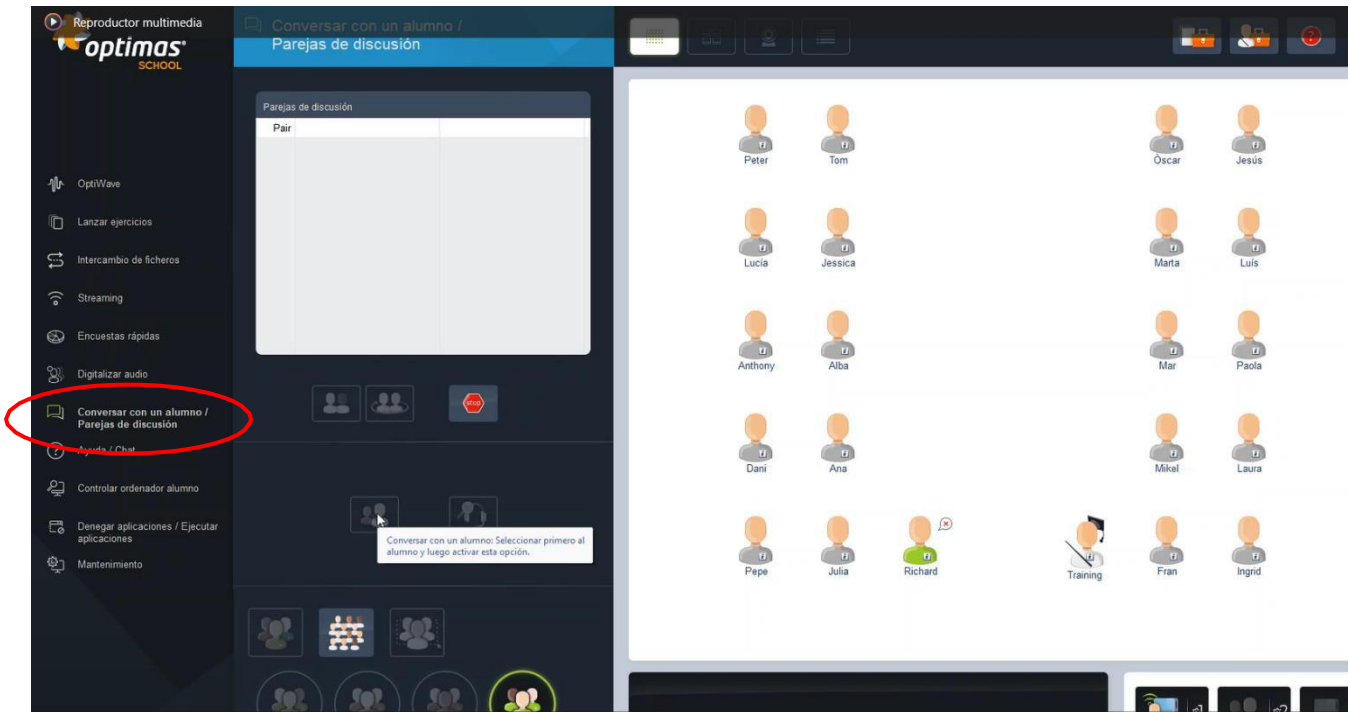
Reproductor multimedia
optimas SCHOOL

Conversar con un alumno /
Parejas de discusión

OptiWave
Lanzar ejercicios
Intercambio de ficheros
Streaming
Encuestas rápidas
Digitalizar audio
Conversar con un alumno / Parejas de discusión
Ayuda / Chat
Controlar ordenador alumno
Denegar aplicaciones / Ejecutar aplicaciones
Mantenimiento

Parejas de discusión
Pair

stop

Conversar con un alumno: Seleccionar primero al alumno y luego activar esta opción.

Peter
Tom
Óscar
Jesús
Lucía
Jessica
Marta
Luís
Anthony
Alba
Mar
Paola
Dani
Ana
Mikel
Laura
Pepe
Julia
Richard
Training
Fran
Ingrid